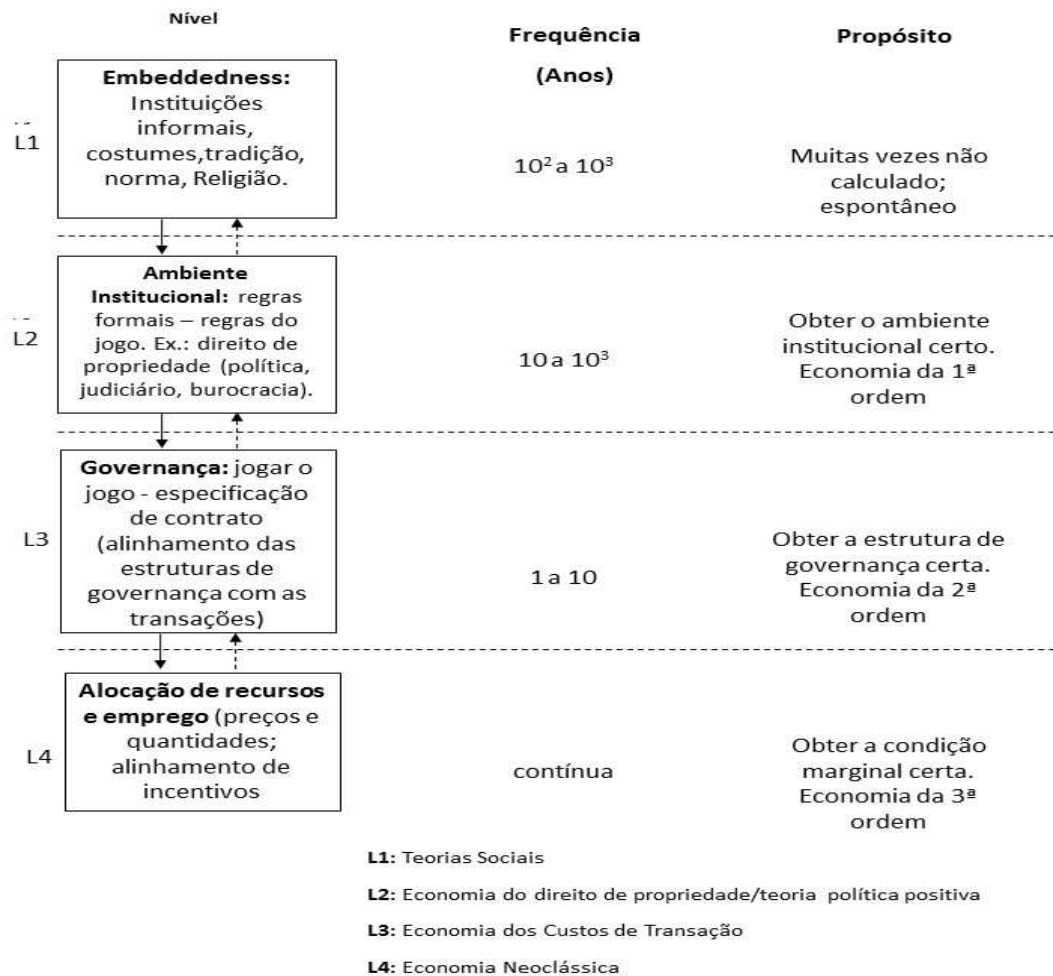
Nível

Frequência (Anos)

Propósito

L1

Embeddedness: Instituições informais, costumes,tradição, norma, Religião.

$10^2$ a $10^3$

Muitas vezes não calculado; espontâneo

L2

Ambiente Institucional: regras formais – regras do jogo. Ex.: direito de propriedade (política, judiciário, burocracia).

10 a $10^3$

Obter o ambiente institucional certo. Economia da 1ª ordem

L3

Governança: jogar o jogo - especificação de contrato (alinhamento das estruturas de governança com as transações)

1 a 10

Obter a estrutura de governança certa. Economia da 2ª ordem

L4

Alocação de recursos e emprego (preços e quantidades; alinhamento de incentivos

contínua

Obter a condição marginal certa. Economia da 3ª ordem

L1: Teorias Sociais

L2: Economia do direito de propriedade/teoria política positiva

L3: Economia dos Custos de Transação

L4: Economia Neoclássica